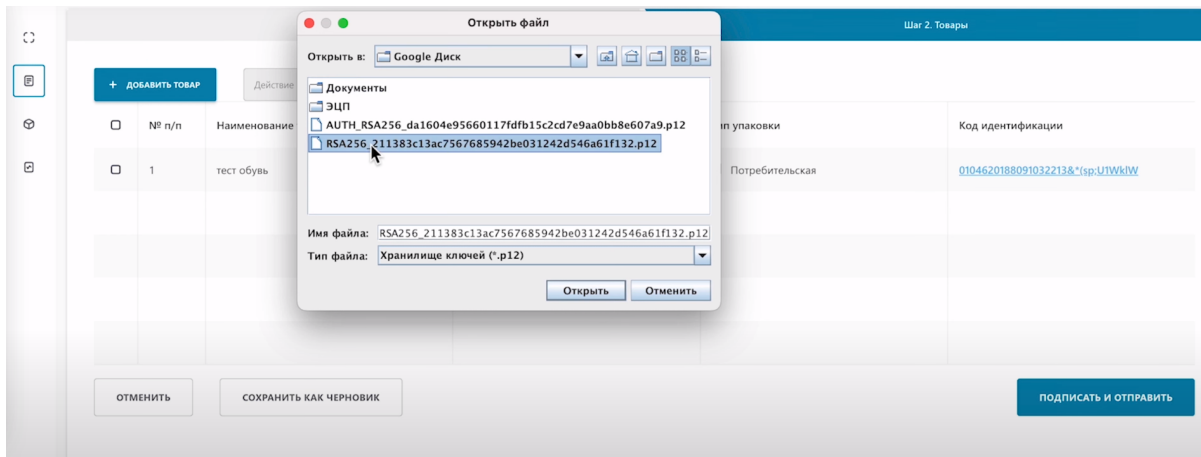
Открыть файл

Шаг 2. Товары

Открыть в: Google Диск

+ ДОБАВИТЬ ТОВАР

Действие

Документы
ЭЦП
AUTH_RSA256_da1604e95660117fdfb15c2cd7e9aa0bb8e607a9.p12
RSA256_211383c13ac7567685942be031242d546a61f132.p12

| | № п/п | Наименование | ип упаковки | Код идентификации |
|---|---|---|---|---|
| | 1 | тест обувь | Потребительская | 0104620188091032213&*(sp;U1WklW |

Имя файла: RSA256_211383c13ac7567685942be031242d546a61f132.p12
Тип файла: Хранилище ключей (*.p12)

Открыть Отменить

ОТМЕНИТЬ

СОХРАНИТЬ КАК ЧЕРНОВИК

ПОДПИСАТЬ И ОТПРАВИТЬ